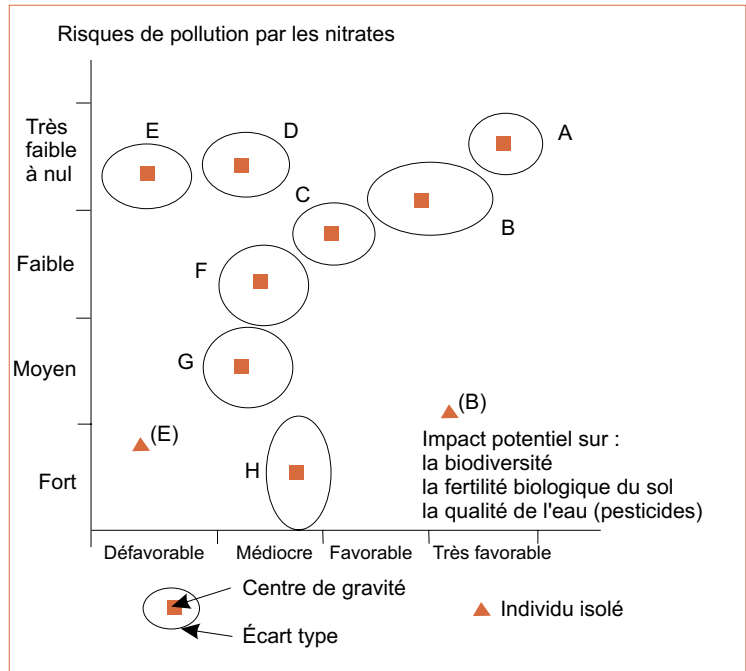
Risques de pollution par les nitrates

Très faible à nul

Faible

Moyen

Fort

E

D

A

C

B

F

G

(B)

(E)

H

Impact potentiel sur :
la biodiversité
la fertilité biologique du sol
la qualité de l'eau (pesticides)

Défavorable

Médiocre

Favorable

Très favorable

Centre de gravité

Écart type

Individu isolé